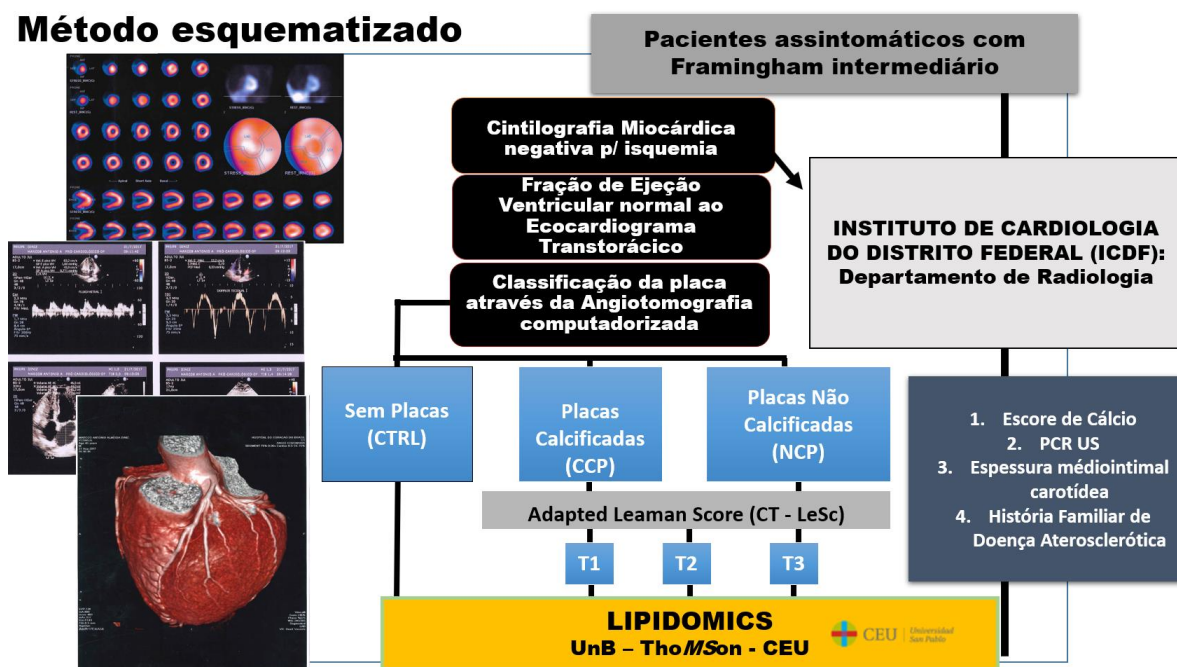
Método esquematizado

Pacientes assintomáticos com Framingham intermediário

Cintilografia Miocárdica negativa p/ isquemia

Fração de Ejeção Ventricular normal ao Ecocardiograma Transtorácico

Classificação da placa através da Angiotomografia computadorizada

INSTITUTO DE CARDIOLOGIA DO DISTRITO FEDERAL (ICDF): Departamento de Radiologia

Sem Placas (CTRL)

Placas Calcificadas (CCP)

Placas Não Calcificadas (NCP)

1. Escore de Cálcio
2. PCR US
3. Espessura médiointimal carotídea
4. História Familiar de Doença Aterosclerótica

Adapted Leaman Score (CT - LeSc)

T1

T2

T3

LIPIDOMICS
UnB – Tho*MS*on - CEU

CEU | Universidad San Pablo